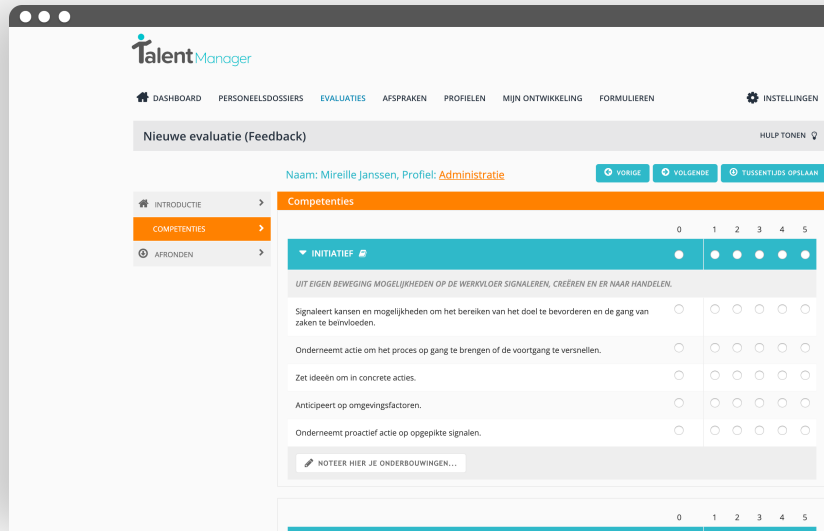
Talent Manager

DASHBOARD PERSONEELSDOSSIERS EVALUATIES AFSPRAKEN PROFIELEN MIJN ONTWIKKELING FORMULIEREN INSTELLINGEN

Nieuwe evaluatie (Feedback)

HULP TONEN

Naam: Mireille Janssen, Profiel: Administratie

VORIGE VOLGENDE TUSSENTIJDS OPSLAAN

INTRODUCTIE
COMPETENTIES
AFRONDEN

Competenties

0 1 2 3 4 5

INITIATIEF

UIT EIGEN BEWEGING MOGELIJKHEDEN OP DE WERKVLOER SIGNALEREN, CREËREN EN ER NAAR HANDELEN.

Signaleert kansen en mogelijkheden om het bereiken van het doel te bevorderen en de gang van zaken te beïnvloeden.

Onderneemt actie om het proces op gang te brengen of de voortgang te versnellen.

Zet ideeën om in concrete acties.

Anticipeert op omgevingsfactoren.

Onderneemt proactief actie op opgepikte signalen.

NOTEER HIER JE ONDERBOUWINGEN...

0 1 2 3 4 5